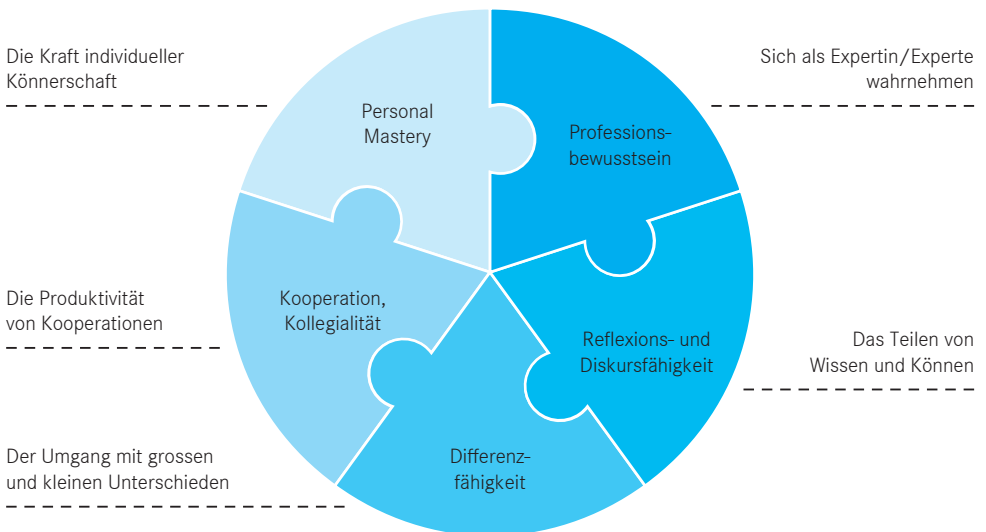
Die Kraft individueller Könnerschaft

Personal Mastery

Professionsbewusstsein

Sich als Expertin/Experte wahrnehmen

Die Produktivität von Kooperationen

Kooperation, Kollegialität

Reflexions- und Diskursfähigkeit

Das Teilen von Wissen und Können

Der Umgang mit grossen und kleinen Unterschieden

Differenzfähigkeit